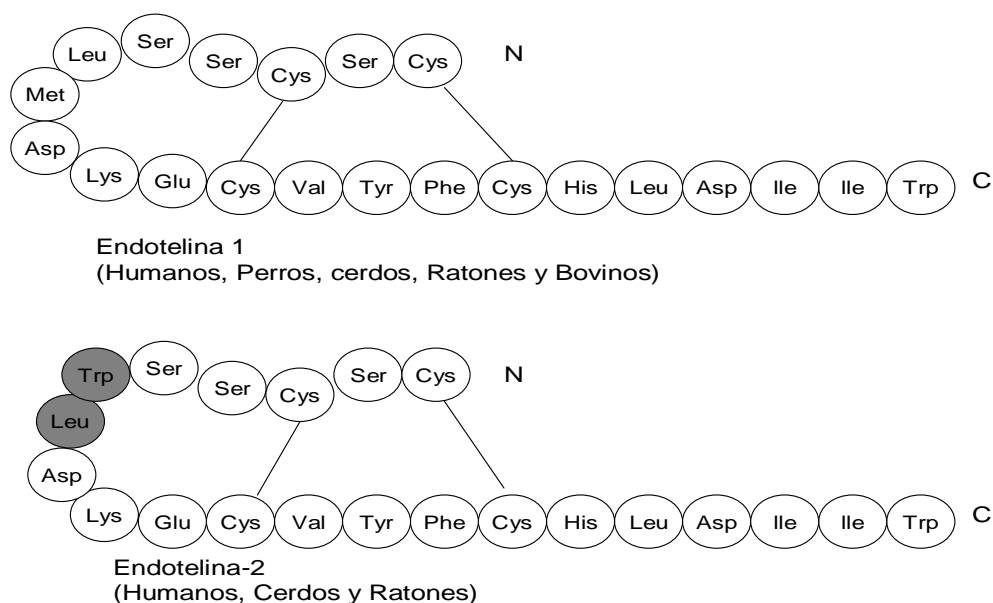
Leu Ser Ser Cys Ser Cys N
Met
Asp
Lys Glu Cys Val Tyr Phe Cys His Leu Asp Ile Ile Trp C

Endotelina 1
(Humanos, Perros, cerdos, Ratones y Bovinos)

Trp Ser Ser Cys Ser Cys N
Leu
Asp
Lys Glu Cys Val Tyr Phe Cys His Leu Asp Ile Ile Trp C

Endotelina-2
(Humanos, Cerdos y Ratones)